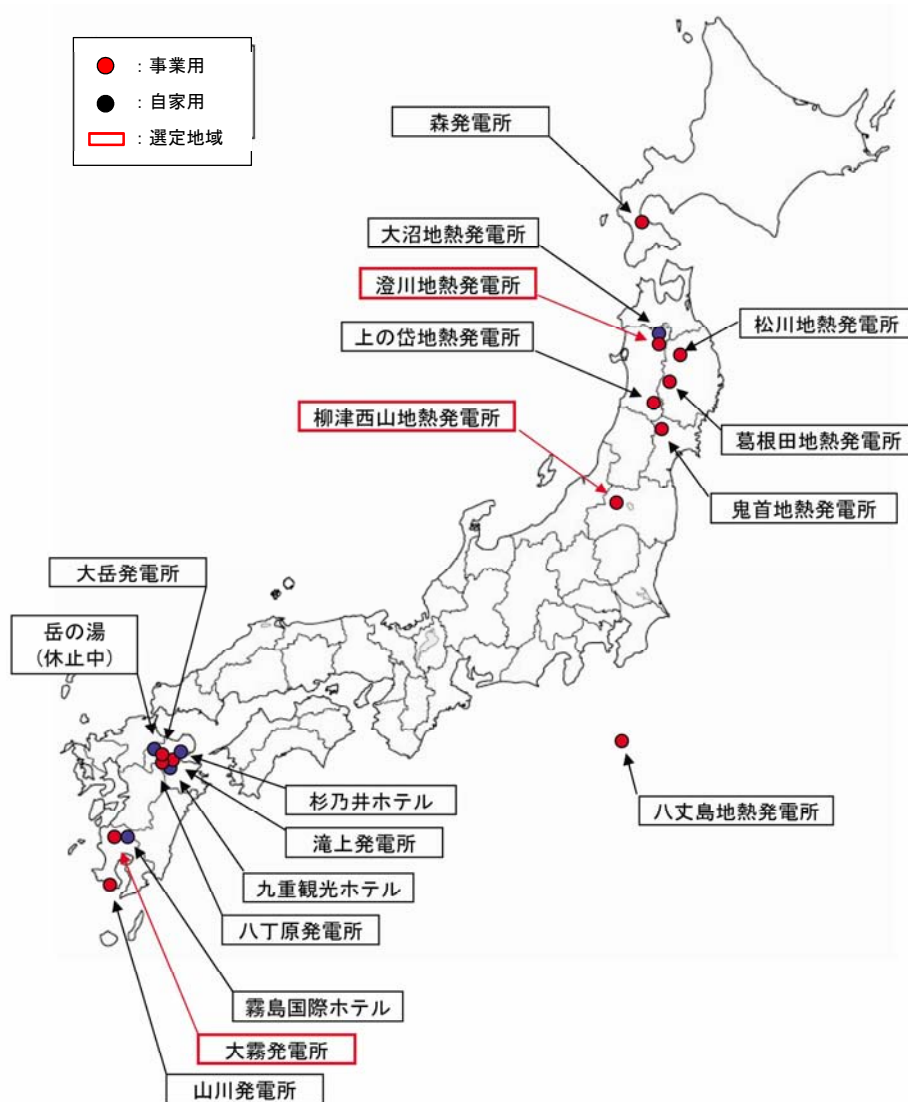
：事業用
：自家用
：選定地域

森発電所
大沼地熱発電所
澄川地熱発電所
松川地熱発電所
上の岱地熱発電所
柳津西山地熱発電所
葛根田地熱発電所
鬼首地熱発電所
大岳発電所
岳の湯
(休止中)
八丈島地熱発電所
杉乃井ホテル
滝上発電所
九重観光ホテル
八丁原発電所
霧島国際ホテル
大霧発電所
山川発電所